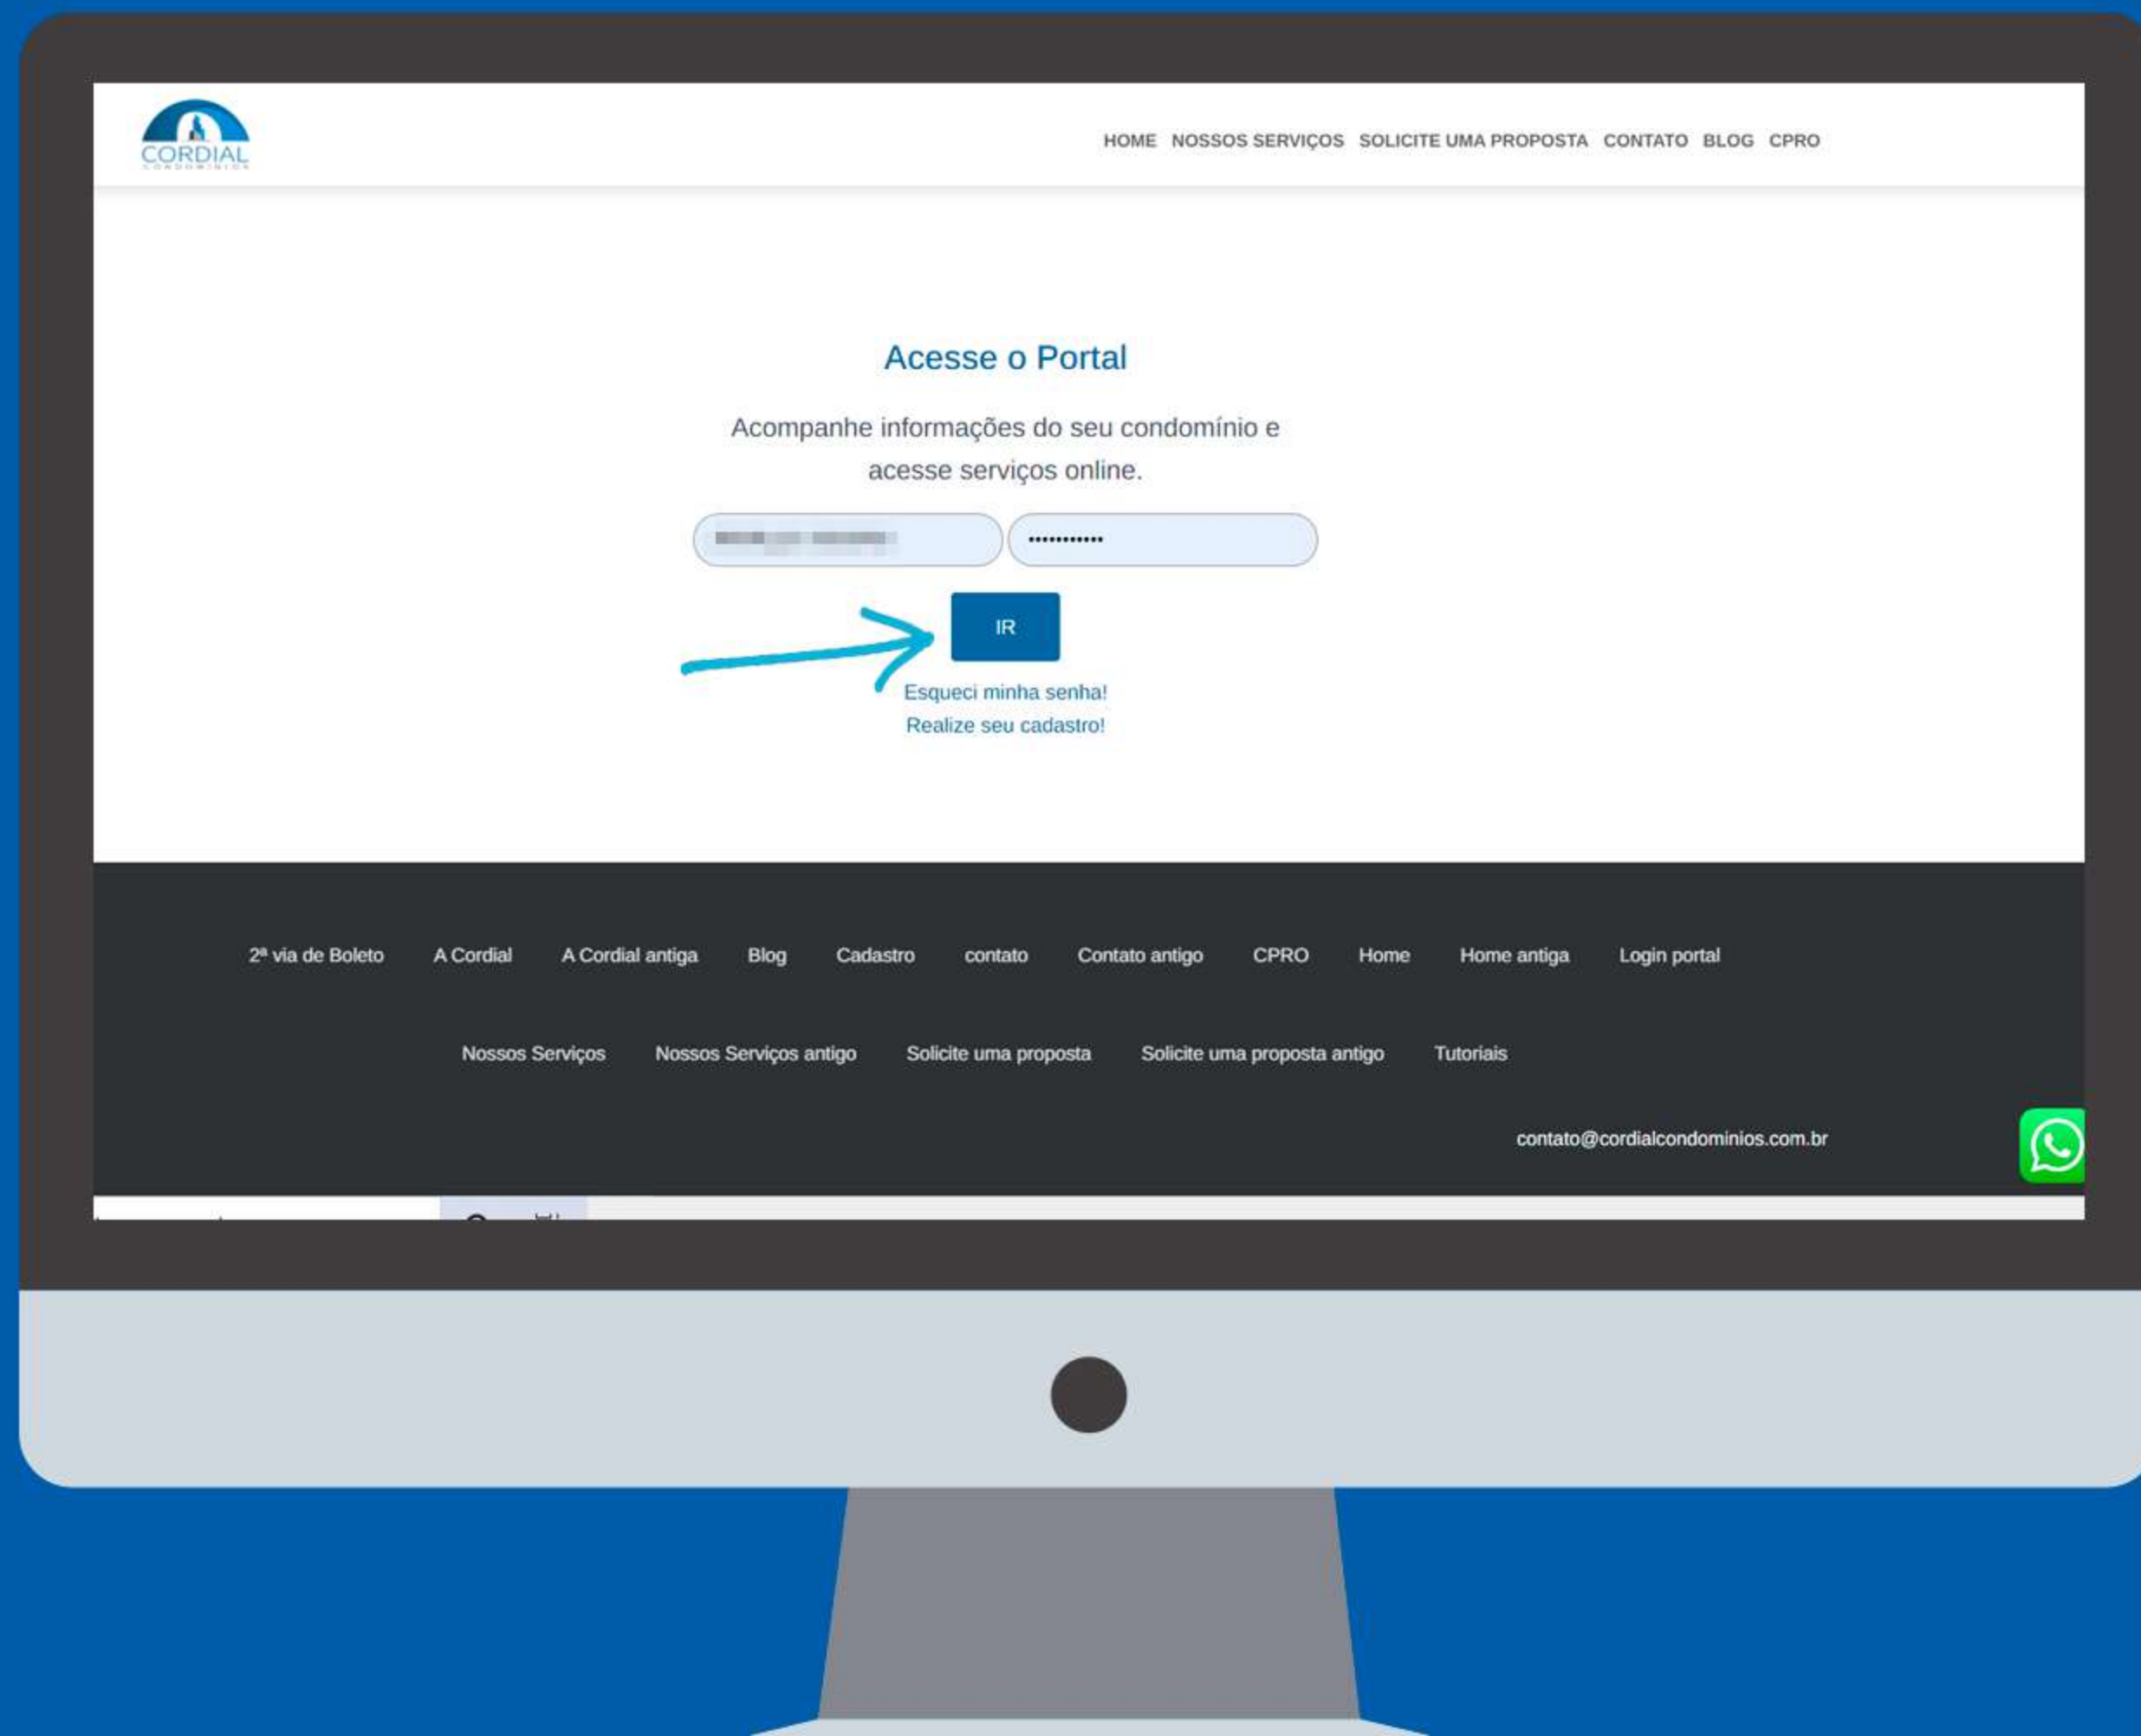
CORDIAL
CONDOMÍNIOS

HOME NOSSOS SERVIÇOS SOLICITE UMA PROPOSTA CONTATO BLOG CPRO

Acesse o Portal

Acompanhe informações do seu condomínio e acesse serviços online.

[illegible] ••••••••••••

IR

Esqueci minha senha!
Realize seu cadastro!

2ª via de Boleto A Cordial A Cordial antiga Blog Cadastro contato Contato antigo CPRO Home Home antiga Login portal

Nossos Serviços Nossos Serviços antigo Solicite uma proposta Solicite uma proposta antigo Tutoriais

contato@cordialcondominios.com.br